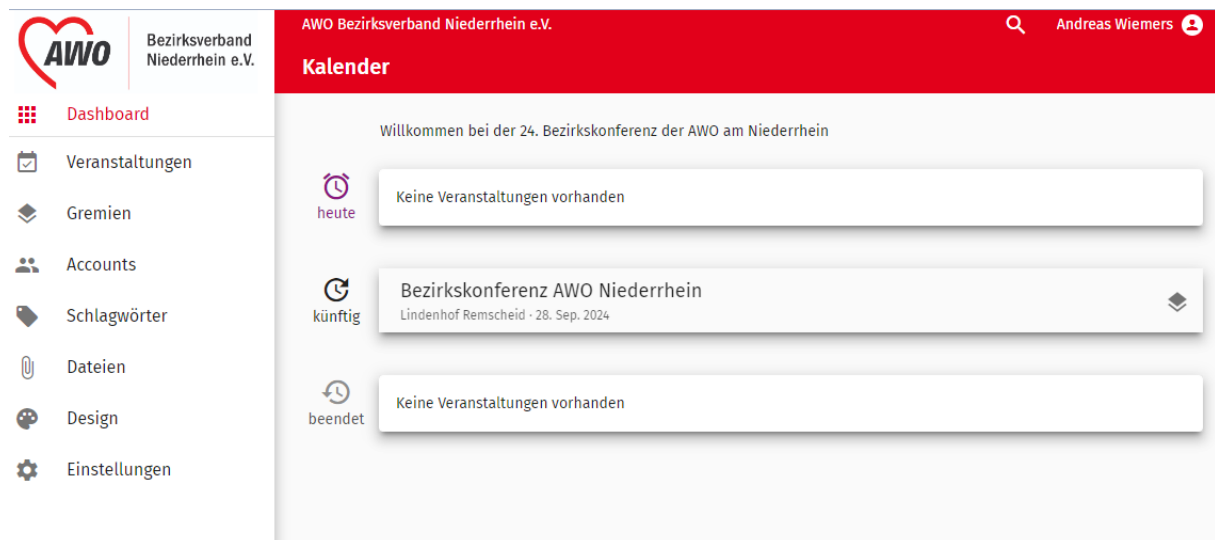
AWO Bezirksverband Niederrhein e.V.

Dashboard
Veranstaltungen
Gremien
Accounts
Schlagwörter
Dateien
Design
Einstellungen

AWO Bezirksverband Niederrhein e.V.
Andreas Wiemers
Kalender

Willkommen bei der 24. Bezirkskonferenz der AWO am Niederrhein

heute
Keine Veranstaltungen vorhanden

künftig
Bezirkskonferenz AWO Niederrhein
Lindenhof Remscheid · 28. Sep. 2024

beendet
Keine Veranstaltungen vorhanden